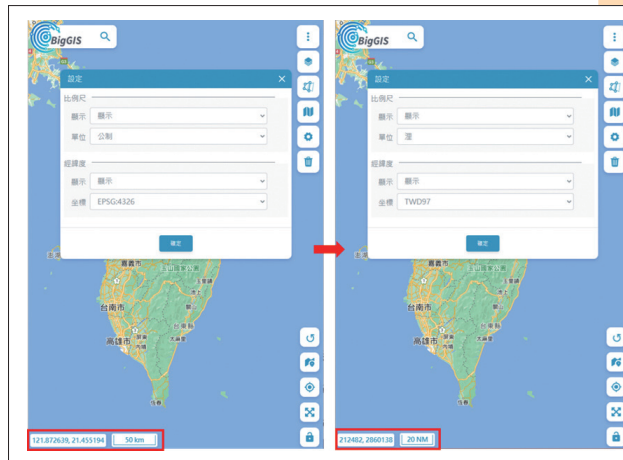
BigGIS

設定

比例尺

顯示 顯示

單位 公制

經緯度

顯示 顯示

坐標 EPSG:4326

確定

嘉義市

台南市

高雄市

121.872639, 21.455194 50 km

BigGIS

設定

比例尺

顯示 顯示

單位 浬

經緯度

顯示 顯示

坐標 TWD97

確定

嘉義市

台南市

高雄市

212482, 2860138 20 NM